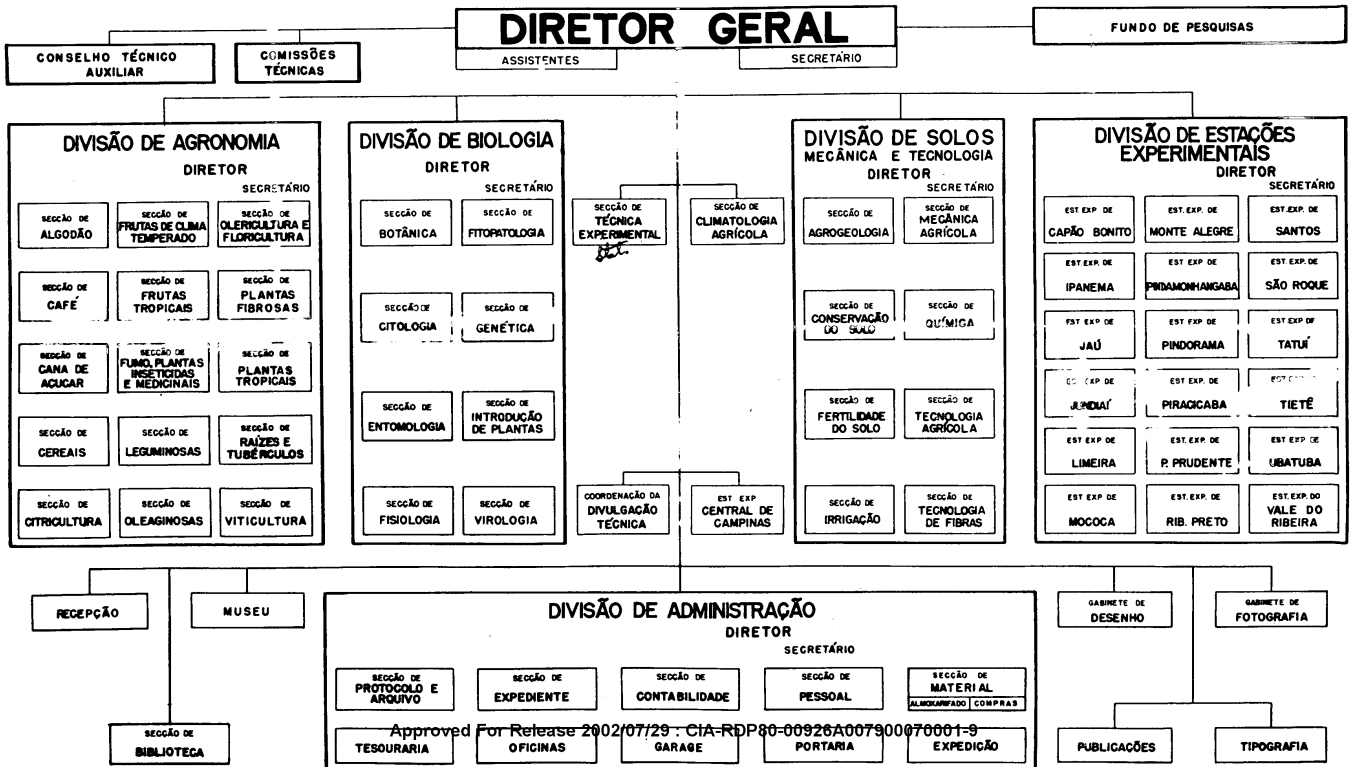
DIRETOR GERAL

ASSISTENTES

SECRETÁRIO

FUNDO DE PESQUISAS

CONSELHO TÉCNICO AUXILIAR

COMISSÕES TÉCNICAS

DIVISÃO DE AGRONOMIA
DIRETOR
SECRETÁRIO

SECÇÃO DE ALGODÃO
SECÇÃO DE FRUTAS DE CLIMA TEMPERADO
SECÇÃO DE OLERICULTURA E FLORICULTURA
SECÇÃO DE CAFÉ
SECÇÃO DE FRUTAS TROPICAIS
SECÇÃO DE PLANTAS FIBROSAS
SECÇÃO DE CANA DE AÇUCAR
SECÇÃO DE FUMO, PLANTAS INSETICIDAS E MEDICINAIS
SECÇÃO DE PLANTAS TROPICAIS
SECÇÃO DE CEREAIS
SECÇÃO DE LEGUMINOSAS
SECÇÃO DE RAÍZES E TUBÉRCULOS
SECÇÃO DE CITRICULTURA
SECÇÃO DE OLEAGINOSAS
SECÇÃO DE VITICULTURA

DIVISÃO DE BIOLOGIA
DIRETOR
SECRETÁRIO

SECÇÃO DE BOTÂNICA
SECÇÃO DE FITOPATOLOGIA
SECÇÃO DE CITOLOGIA
SECÇÃO DE GENÉTICA
SECÇÃO DE ENTOMOLOGIA
SECÇÃO DE INTRODUÇÃO DE PLANTAS
SECÇÃO DE FISIOLOGIA
SECÇÃO DE VIROLOGIA

SECÇÃO DE TÉCNICA EXPERIMENTAL
Stat.
SECÇÃO DE CLIMATOLOGIA AGRÍCOLA

COORDENAÇÃO DA DIVULGAÇÃO TÉCNICA
EST. EXP. CENTRAL DE CAMPINAS

DIVISÃO DE SOLOS
MECÂNICA E TECNOLOGIA
DIRETOR
SECRETÁRIO

SECÇÃO DE AGROGEOLOGIA
SECÇÃO DE MECÂNICA AGRÍCOLA
SECÇÃO DE CONSERVAÇÃO DO SOLO
SECÇÃO DE QUÍMICA
SECÇÃO DE FERTILIDADE DO SOLO
SECÇÃO DE TECNOLOGIA AGRÍCOLA
SECÇÃO DE IRRIGAÇÃO
SECÇÃO DE TECNOLOGIA DE FIBRAS

DIVISÃO DE ESTAÇÕES EXPERIMENTAIS
DIRETOR
SECRETÁRIO

EST. EXP. DE CAPÃO BONITO
EST. EXP. DE MONTE ALEGRE
EST. EXP. DE SANTOS
EST. EXP. DE IPANEMA
EST. EXP. DE PINDAMONHANGABA
EST. EXP. DE SÃO ROQUE
EST. EXP. DE JAÚ
EST. EXP. DE PINDORAMA
EST. EXP. DE TATUÍ
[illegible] EXP. DE JUNDIAÍ
EST. EXP. DE PIRACICABA
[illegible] TIETÊ
EST. EXP. DE LIMEIRA
EST. EXP. DE P. PRUDENTE
EST. EXP. DE UBATUBA
EST. EXP. DE MOCOCA
EST. EXP. DE RIB. PRETO
EST. EXP. DO VALE DO RIBEIRA

RECEPÇÃO
MUSEU
SECÇÃO DE BIBLIOTECA

DIVISÃO DE ADMINISTRAÇÃO
DIRETOR
SECRETÁRIO

SECÇÃO DE PROTOCOLO E ARQUIVO
SECÇÃO DE EXPEDIENTE
SECÇÃO DE CONTABILIDADE
SECÇÃO DE PESSOAL
SECÇÃO DE MATERIAL
ALMOXARIFADO
COMPRAS
TESOURARIA
OFICINAS
GARAGE
PORTARIA
EXPEDIÇÃO

Approved For Release 2002/07/29 : CIA-RDP80-00926A007900070001-9

GABINETE DE DESENHO
GABINETE DE FOTOGRAFIA
PUBLICAÇÕES
TIPOGRAFIA